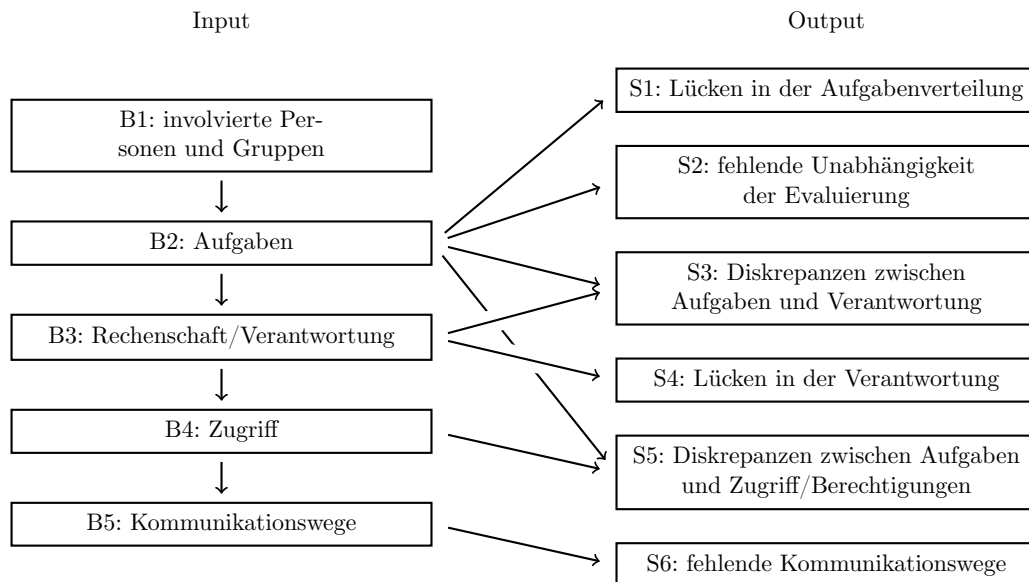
Input

Output

B1: involvierte Personen und Gruppen

B2: Aufgaben

B3: Rechenschaft/Verantwortung

B4: Zugriff

B5: Kommunikationswege

S1: Lücken in der Aufgabenverteilung

S2: fehlende Unabhängigkeit der Evaluierung

S3: Diskrepanzen zwischen Aufgaben und Verantwortung

S4: Lücken in der Verantwortung

S5: Diskrepanzen zwischen Aufgaben und Zugriff/Berechtigungen

S6: fehlende Kommunikationswege